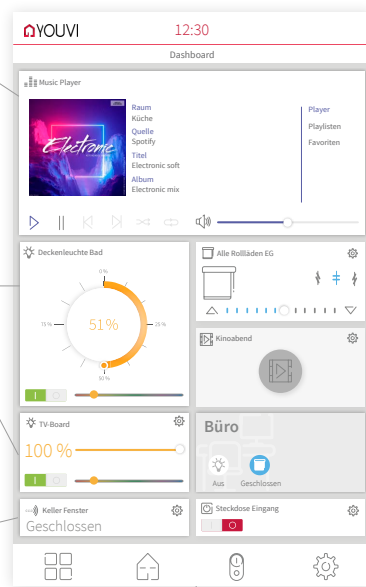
YOUVI 12:30

Dashboard

Music Player

Electrome

Raum
Küche
Quelle
Spotify
Titel
Electronic soft
Album
Electronic mix

Player
Playlisten
Favoriten

Deckenleuchte Bad

0 %
75 %
51 %
25 %
50 %

Alle Rollläden EG

Kinoabend

TV-Board

100 %

Büro

Aus
Geschlossen

Keller Fenster
Geschlossen

Steckdose Eingang